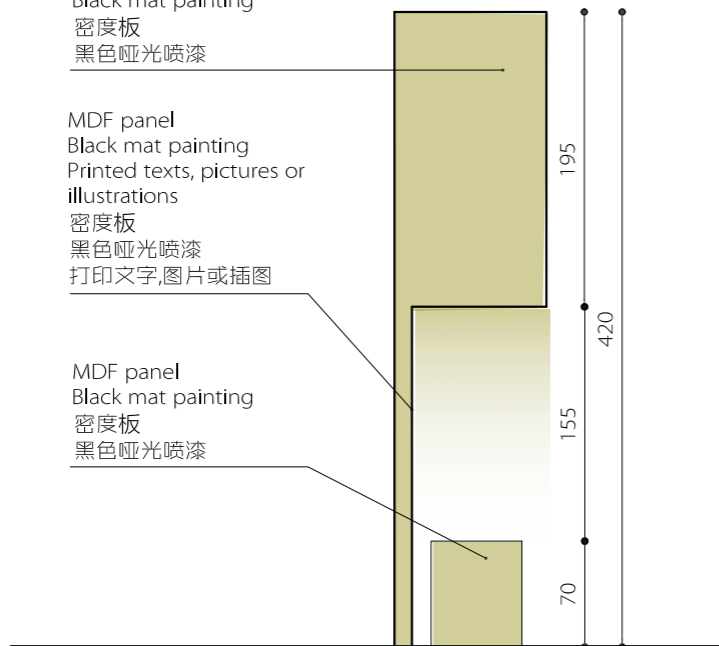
Black mat painting
密度板
黑色哑光喷漆

MDF panel
Black mat painting
Printed texts, pictures or illustrations
密度板
黑色哑光喷漆
打印文字,图片或插图

MDF panel
Black mat painting
密度板
黑色哑光喷漆

195
155
70
420